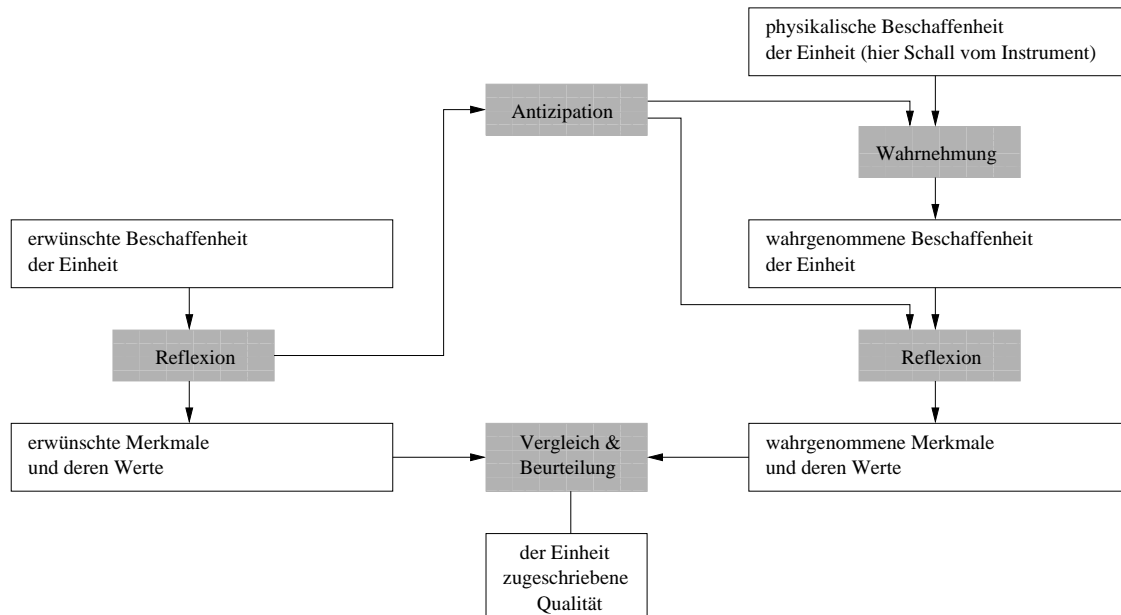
physikalische Beschaffenheit der Einheit (hier Schall vom Instrument)

Antizipation

Wahrnehmung

erwünschte Beschaffenheit der Einheit

wahrgenommene Beschaffenheit der Einheit

Reflexion

Reflexion

erwünschte Merkmale und deren Werte

Vergleich & Beurteilung

wahrgenommene Merkmale und deren Werte

der Einheit zugeschriebene Qualität